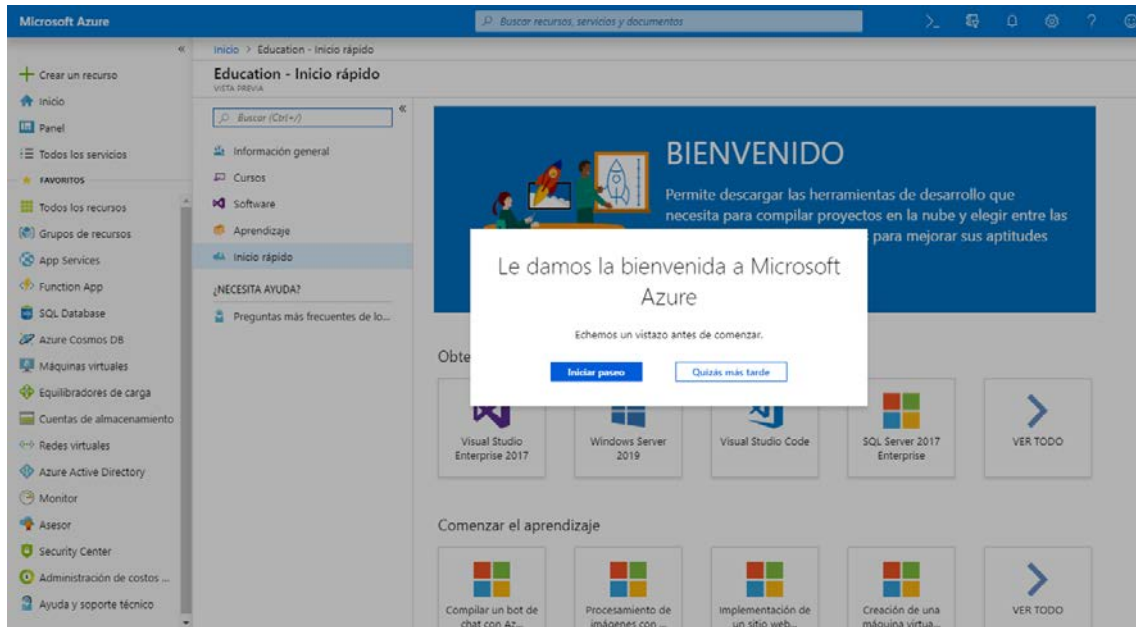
Microsoft Azure

Buscar recursos, servicios y documentos

«

+ Crear un recurso
Inicio
Panel
Todos los servicios
FAVORITOS
Todos los recursos
Grupos de recursos
App Services
Function App
SQL Database
Azure Cosmos DB
Máquinas virtuales
Equilibradores de carga
Cuentas de almacenamiento
Redes virtuales
Azure Active Directory
Monitor
Asesor
Security Center
Administración de costos ...
Ayuda y soporte técnico

Inicio > Education - Inicio rápido

Education - Inicio rápido
VISTA PREVIA

Buscar (Ctrl+/)

«

Información general
Cursos
Software
Aprendizaje
Inicio rápido

¿NECESITA AYUDA?
Preguntas más frecuentes de lo...

BIENVENIDO

Permite descargar las herramientas de desarrollo que necesita para compilar proyectos en la nube y elegir entre las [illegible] para mejorar sus aptitudes

Le damos la bienvenida a Microsoft Azure

Echemos un vistazo antes de comenzar.

Iniciar paseo

Quizás más tarde

Obte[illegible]

Visual Studio Enterprise 2017

Windows Server 2019

Visual Studio Code

SQL Server 2017 Enterprise

VER TODO

Comenzar el aprendizaje

Compilar un bot de chat con Az...

Procesamiento de imágenes con ...

Implementación de un sitio web...

Creación de una máquina virtua...

VER TODO